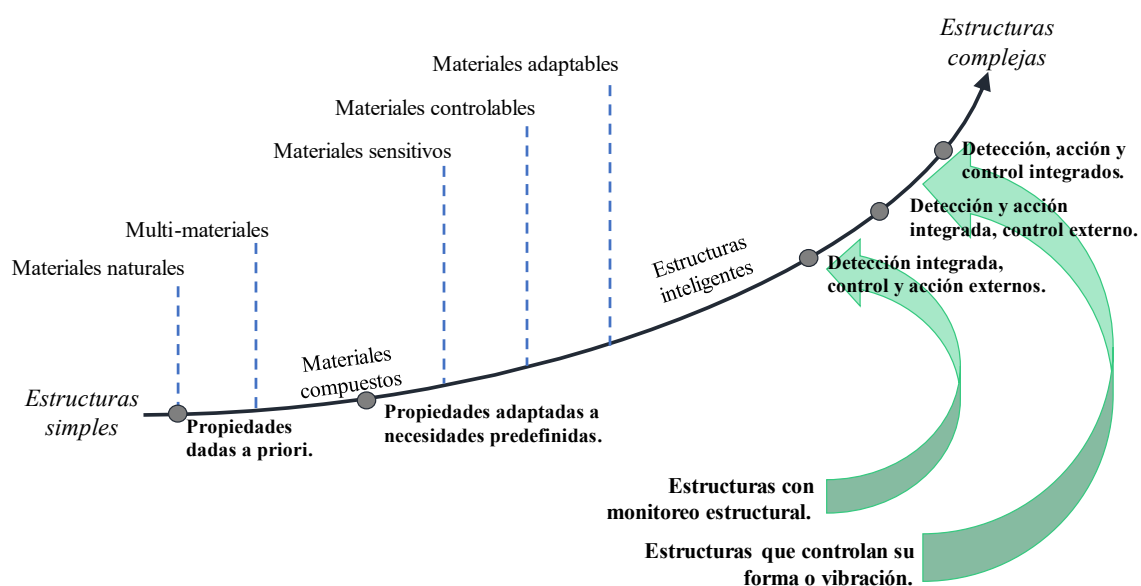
Estructuras complejas

Materiales adaptables

Materiales controlables

Materiales sensitivos

Multi-materiales

Materiales naturales

Detección, acción y control integrados.

Detección y acción integrada, control externo.

Detección integrada, control y acción externos.

Estructuras inteligentes

Materiales compuestos

Estructuras simples

Propiedades dadas a priori.

Propiedades adaptadas a necesidades predefinidas.

Estructuras con monitoreo estructural.

Estructuras que controlan su forma o vibración.